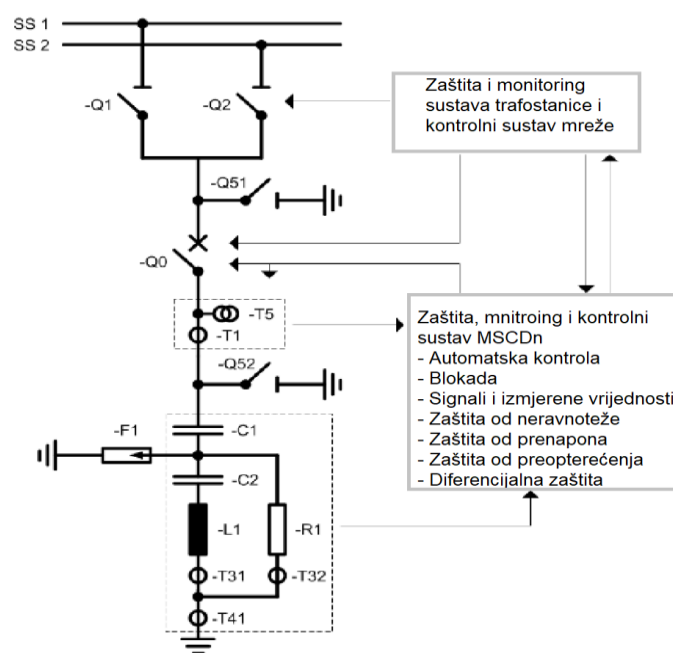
SS 1
SS 2

-Q1
-Q2

Zaštita i monitoring sustava trafostanice i kontrolni sustav mreže

-Q51

-Q0

-T5
-T1

Zaštita, mnitroing i kontrolni sustav MSCDn
- Automatska kontrola
- Blokada
- Signali i izmjerene vrijednosti
- Zaštita od neravnoteže
- Zaštita od prenapona
- Zaštita od preopterećenja
- Diferencijalna zaštita

-Q52

-F1
-C1
-C2
-L1
-R1
-T31
-T32
-T41